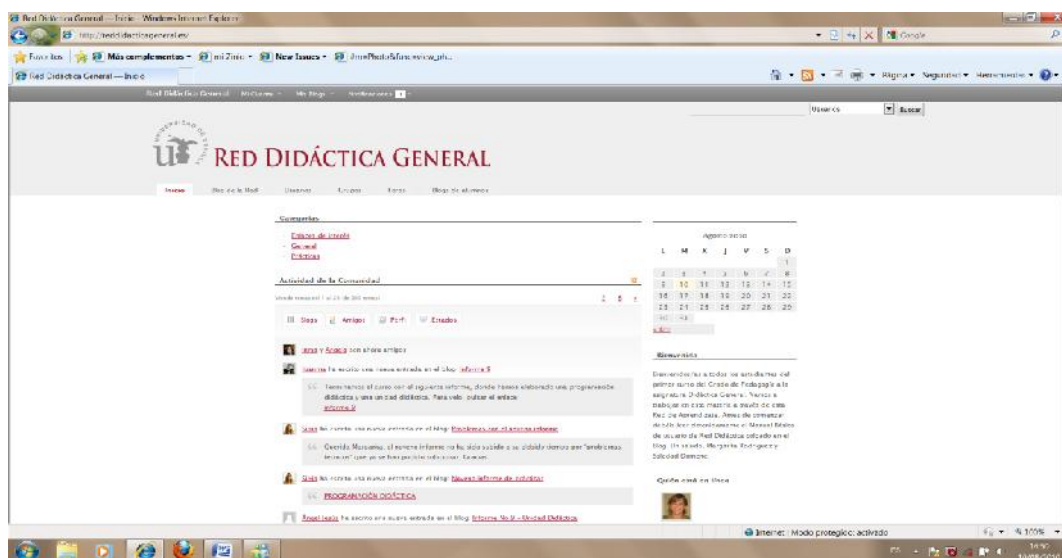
Red Didáctica General — Inicio - Windows Internet Explorer

http://reddidacticageneral.es/

Google

Favoritos | Más complementos | mi Zinio | New Issues | ...

Red Didáctica General — Inicio

Página ▾ Seguridad ▾ Herramientas ▾

Red Didáctica General | Mi Cuenta | Mi Blogs | Notificaciones

Usuarios | Buscar

RED DIDÁCTICA GENERAL

Inicio | Blog de la Red | Usuarios | Grupos | Foros | Blogs de alumnos

Categorías

Enlaces de interés
General
Prácticas

Actividad de la Comunidad

Mostrando 1 al 20 de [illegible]

Blogs | Amigos | Perfil | Enviados

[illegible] y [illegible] son ahora amigos

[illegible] ha escrito una nueva entrada en el blog: Informe 9

Terminamos el curso con el siguiente informe, donde hemos elaborado una programación didáctica y una unidad didáctica. Para verlo pulsar el enlace
Informe 9

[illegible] ha escrito una nueva entrada en el blog: Problemas con el noveno informe

Querida Macarena, el noveno informe no ha sido subido a su debido tiempo por "problemas técnicos" que ya se han podido solucionar. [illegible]

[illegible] ha escrito una nueva entrada en el blog: Noveno informe de actividad

PROGRAMACIÓN DIDÁCTICA

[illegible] ha escrito una nueva entrada en el blog: Informe Nº 9 – Unidad Didáctica

Agosto 2010

| L | M | X | J | V | S | D |
|---|---|---|---|---|---|---|
| | | | | | | 1 |
| 2 | 3 | 4 | 5 | 6 | 7 | 8 |
| 9 | 10 | 11 | 12 | 13 | 14 | 15 |
| 16 | 17 | 18 | 19 | 20 | 21 | 22 |
| 23 | 24 | 25 | 26 | 27 | 28 | 29 |
| 30 | 31 | | | | | |

« Jul

Bienvenida

Bienvenidos/as a todos los estudiantes del primer curso del Grado de Pedagogía a la asignatura Didáctica General. Vamos a trabajar en este materia a través de esta Red de Aprendizaje. Antes de comenzar deberíais descargaros el Manual Básico de usuario de Red Didáctica colocado en el blog. Un saludo. Margarita Rodríguez y Soledad Domene.

Quién está en línea

Internet | Modo protegido: activado

100%